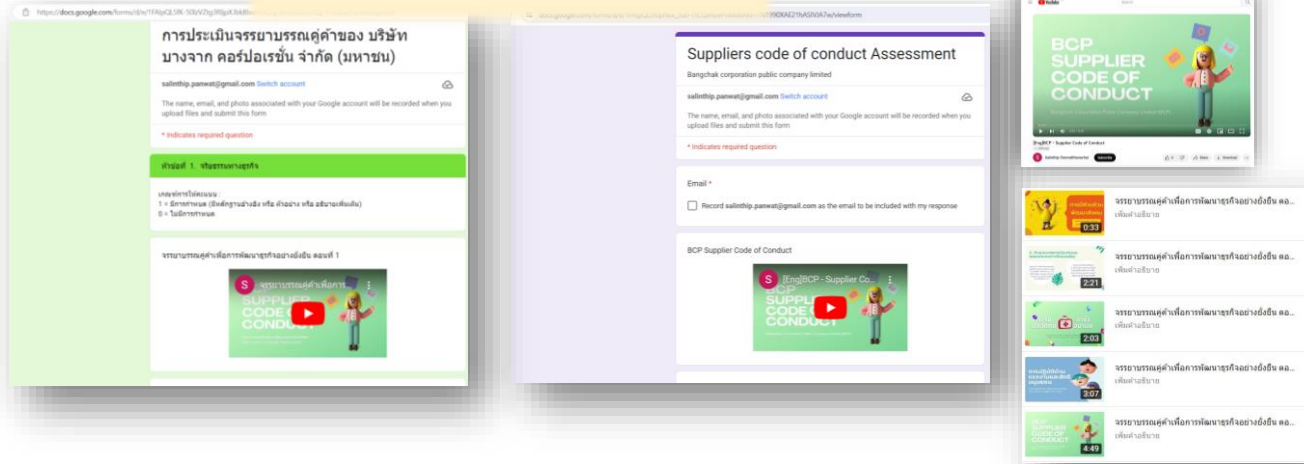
https://docs.google.com/forms/d/e/1FAIpQLSfK-50i/V2tg3If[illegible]

การประเมินจรรยาบรรณคู่ค้าของ บริษัท บางจาก คอร์ปอเรชั่น จำกัด (มหาชน)

salinthip.panwat@gmail.com Switch account

The name, email, and photo associated with your Google account will be recorded when you upload files and submit this form

* Indicates required question

หัวข้อที่ 1. จริยธรรมทางธุรกิจ

เกณฑ์การให้คะแนน :
1 = มีการกำหนด (มีหลักฐานอ้างอิง หรือ ตัวอย่าง หรือ อธิบายเพิ่มเติม)
0 = ไม่มีการกำหนด

จรรยาบรรณคู่ค้าเพื่อการพัฒนาธุรกิจอย่างยั่งยืน ตอนที่ 1

S จรรยาบรรณคู่ค้าเพื่อการ...

SUPPLIER CODE OF CONDUCT

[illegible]/viewform

Suppliers code of conduct Assessment

Bangchak corporation public company limited

salinthip.panwat@gmail.com Switch account

The name, email, and photo associated with your Google account will be recorded when you upload files and submit this form

* Indicates required question

Email *

Record salinthip.panwat@gmail.com as the email to be included with my response

BCP Supplier Code of Conduct

S [Eng]BCP - Supplier Co...

SUPPLIER CODE OF CONDUCT

YouTube

BCP SUPPLIER CODE OF CONDUCT

[Eng]BCP - Supplier Code of Conduct

Subscribe

Share Download

0:33 จรรยาบรรณคู่ค้าเพื่อการพัฒนาธุรกิจอย่างยั่งยืน ตอ...
เพิ่มคำอธิบาย

2:21 จรรยาบรรณคู่ค้าเพื่อการพัฒนาธุรกิจอย่างยั่งยืน ตอ...
เพิ่มคำอธิบาย

2:03 จรรยาบรรณคู่ค้าเพื่อการพัฒนาธุรกิจอย่างยั่งยืน ตอ...
เพิ่มคำอธิบาย

3:07 จรรยาบรรณคู่ค้าเพื่อการพัฒนาธุรกิจอย่างยั่งยืน ตอ...
เพิ่มคำอธิบาย

BCP SUPPLIER CODE OF CONDUCT
4:49 จรรยาบรรณคู่ค้าเพื่อการพัฒนาธุรกิจอย่างยั่งยืน ตอ...
เพิ่มคำอธิบาย